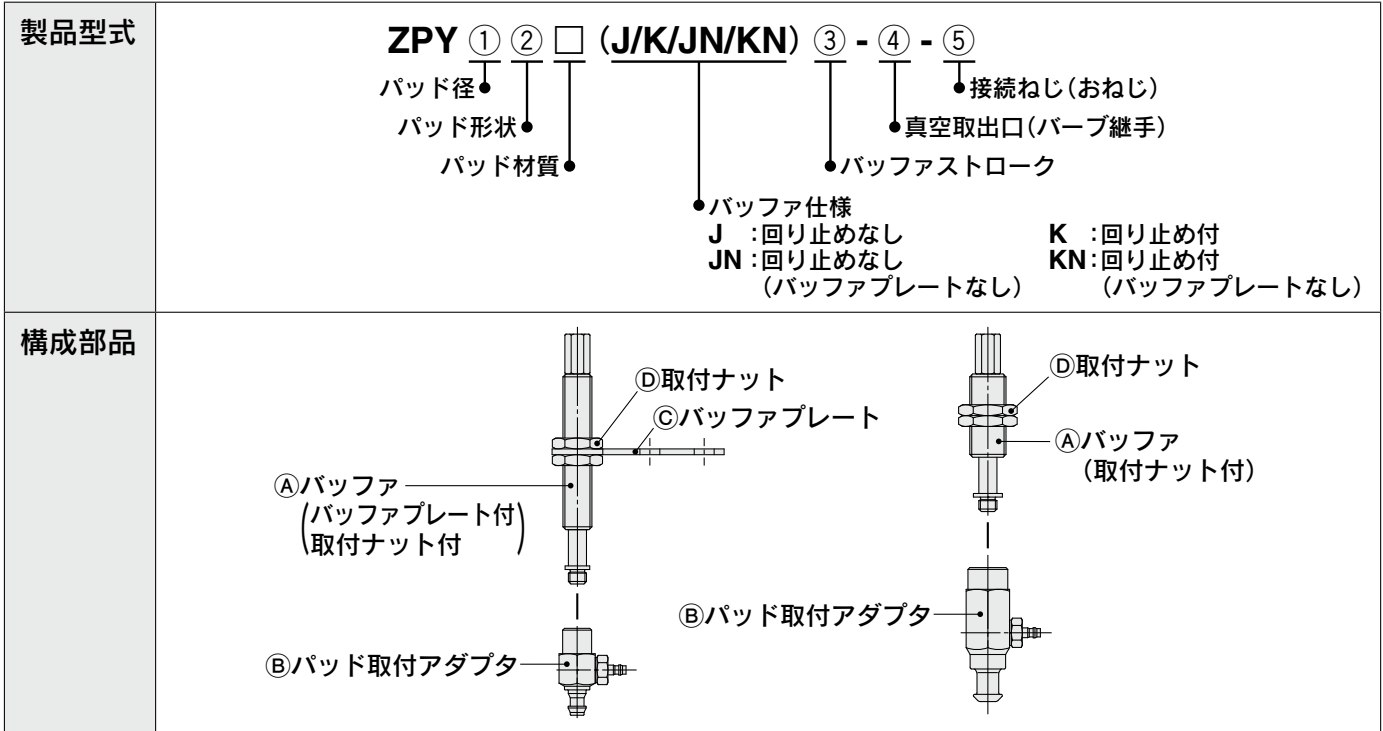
| 製品型式 | ZPY ① ② □ (J/K/JN/KN) ③ - ④ - ⑤<br>パッド径<br>パッド形状<br>パッド材質<br>接続ねじ(おねじ)<br>真空取出口(バーブ継手)<br>バッファストローク<br>バッファ仕様<br>J :回り止めなし　K :回り止め付<br>JN:回り止めなし (バッファプレートなし)　KN:回り止め付 (バッファプレートなし) |
|---|---|
| 構成部品 | Ⓓ取付ナット<br>Ⓒバッファプレート<br>Ⓐバッファ (バッファプレート付 取付ナット付)<br>Ⓑパッド取付アダプタ<br>Ⓓ取付ナット<br>Ⓐバッファ (取付ナット付)<br>Ⓑパッド取付アダプタ |